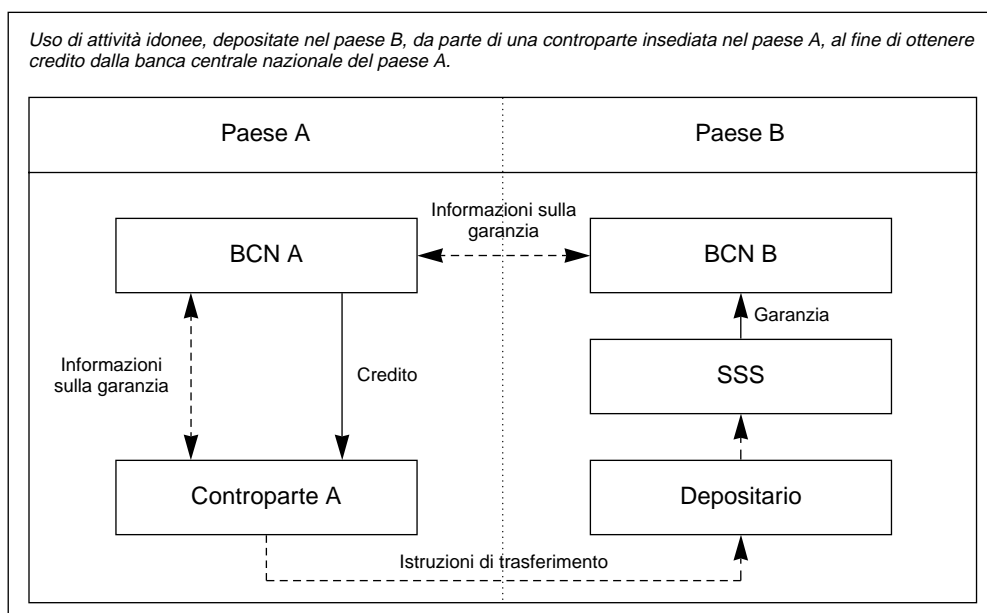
Uso di attività idonee, depositate nel paese B, da parte di una controparte insediata nel paese A, al fine di ottenere credito dalla banca centrale nazionale del paese A.

Paese A

Paese B

Informazioni sulla garanzia

BCN A

BCN B

Garanzia

Informazioni sulla garanzia

Credito

SSS

Controparte A

Depositario

Istruzioni di trasferimento